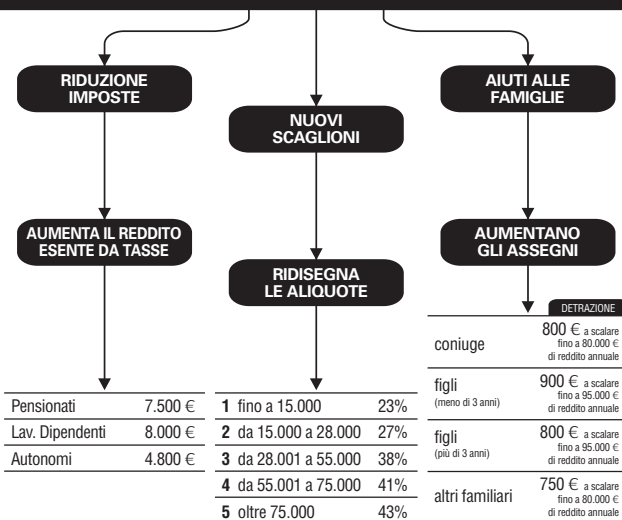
RIDUZIONE IMPOSTE

NUOVI SCAGLIONI

AIUTI ALLE FAMIGLIE

AUMENTA IL REDDITO ESENTE DA TASSE

RIDISEGNA LE ALIQUOTE

AUMENTANO GLI ASSEGNI

| Pensionati | 7.500 € |
|---|---|
| Lav. Dipendenti | 8.000 € |
| Autonomi | 4.800 € |

| 1 fino a 15.000 | 23% |
|---|---|
| 2 da 15.000 a 28.000 | 27% |
| 3 da 28.001 a 55.000 | 38% |
| 4 da 55.001 a 75.000 | 41% |
| 5 oltre 75.000 | 43% |

| | DETRAZIONE |
|---|---|
| coniuge | 800 € a scalare fino a 80.000 € di reddito annuale |
| figli (meno di 3 anni) | 900 € a scalare fino a 95.000 € di reddito annuale |
| figli (più di 3 anni) | 800 € a scalare fino a 95.000 € di reddito annuale |
| altri familiari | 750 € a scalare fino a 80.000 € di reddito annuale |